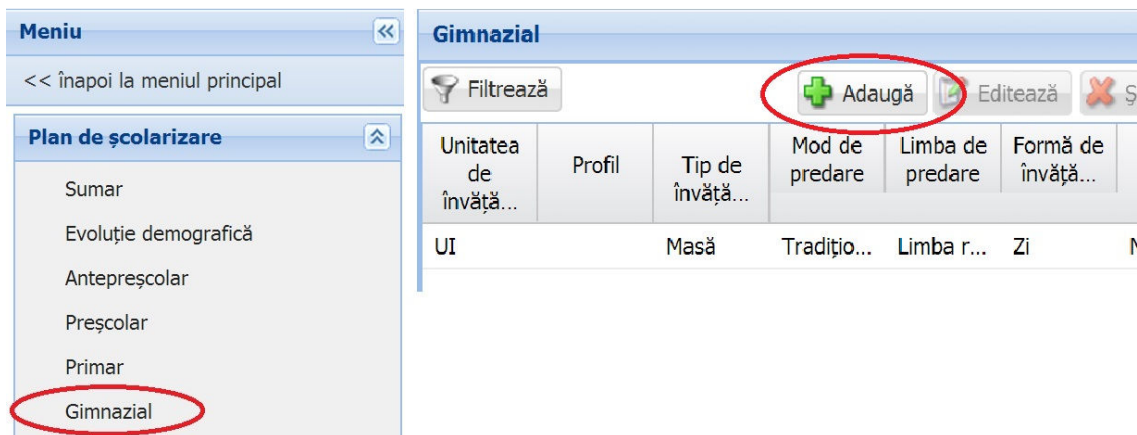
Meniu

<< înapoi la meniul principal

Plan de şcolarizare

Sumar

Evoluţie demografică

Antepreşcolar

Preşcolar

Primar

Gimnazial

Gimnazial

Filtrează

Adaugă

Editează

Ş

| Unitatea de învăţă... | Profil | Tip de învăţă... | Mod de predare | Limba de predare | Formă de învăţă... | |
|---|---|---|---|---|---|---|
| UI | | Masă | Traditio... | Limba r... | Zi | N |